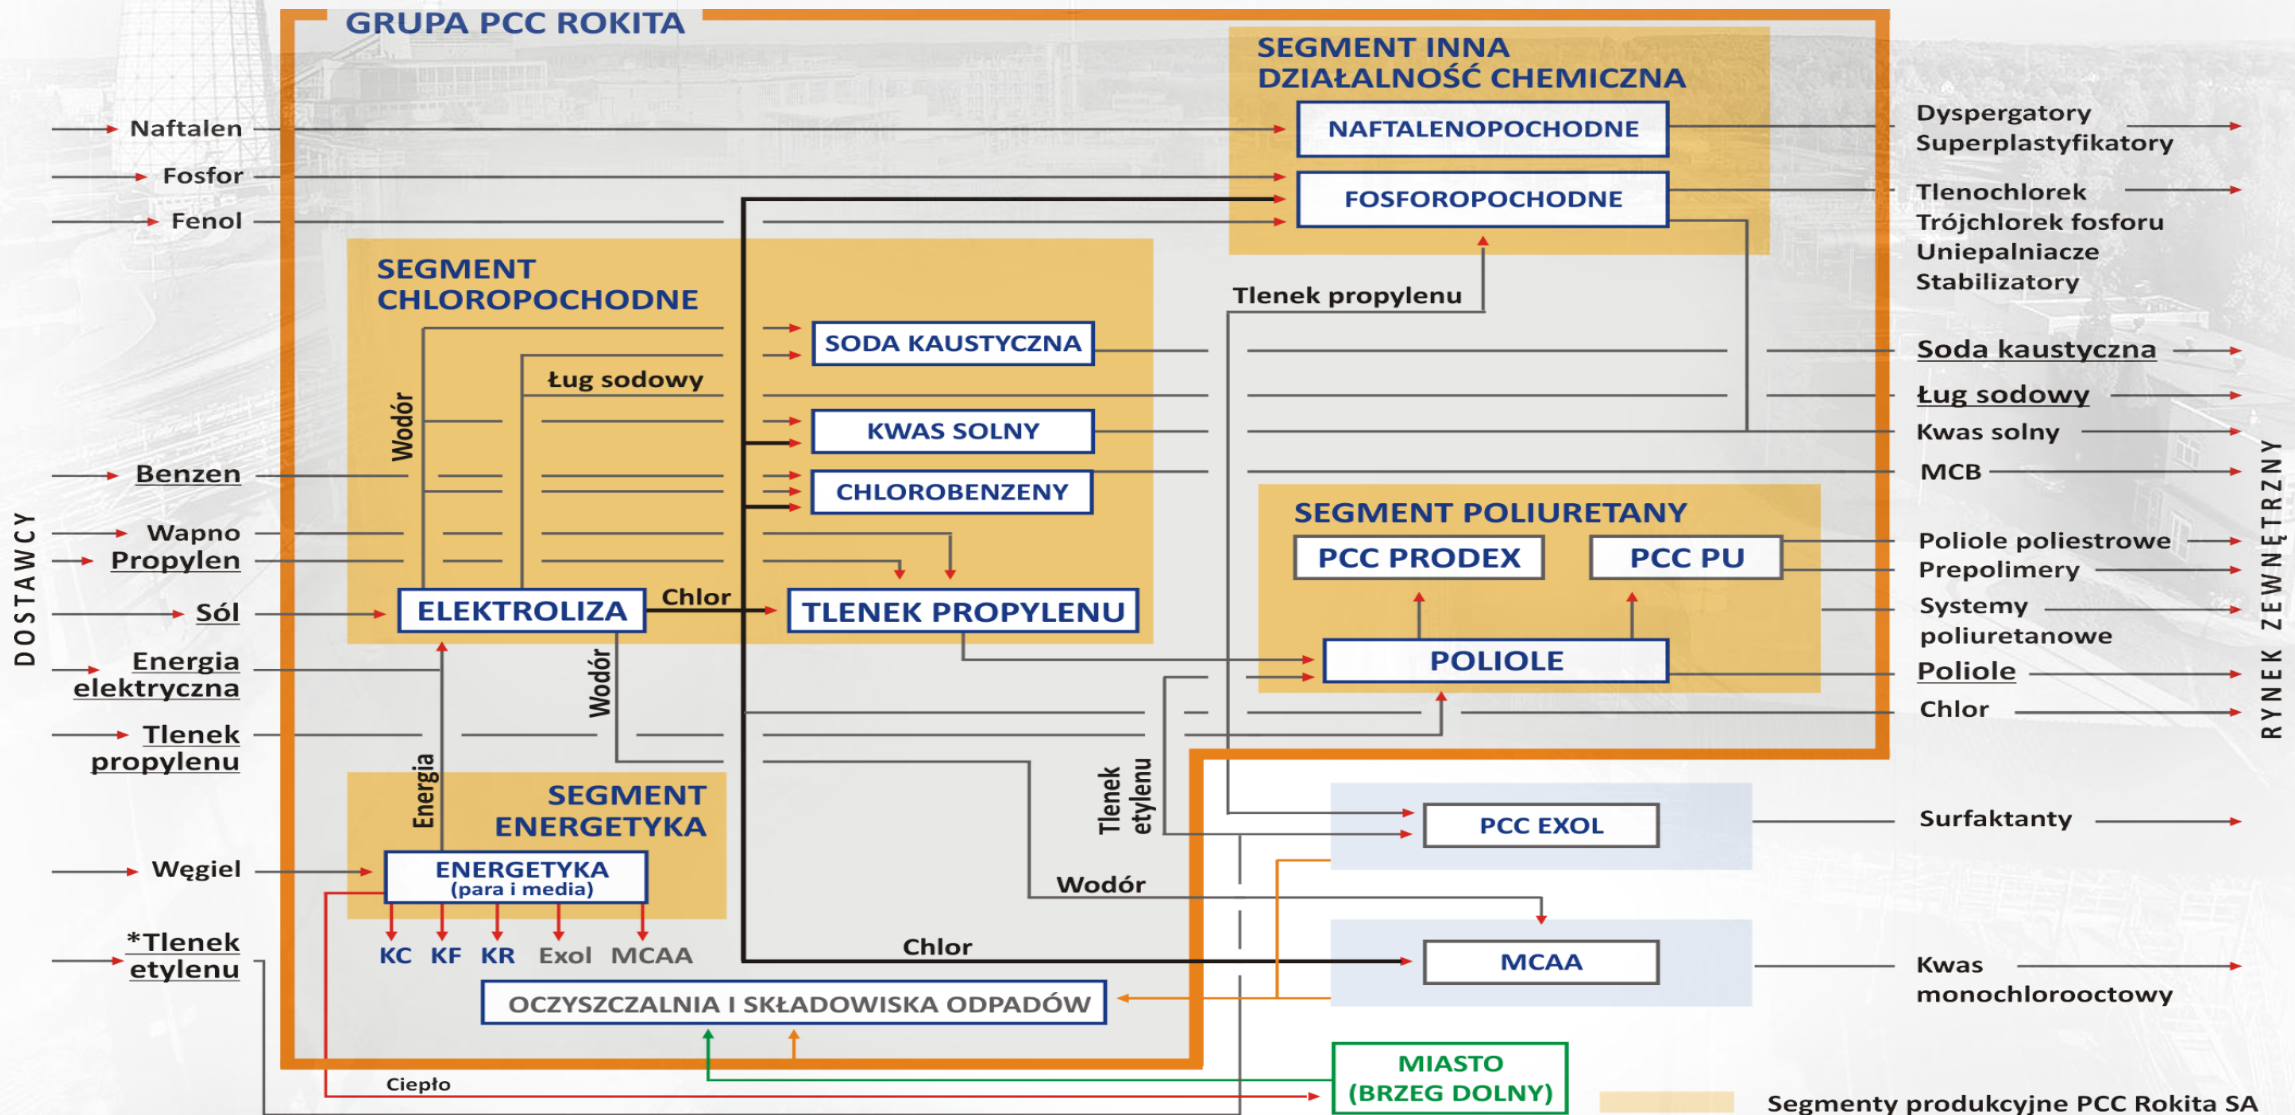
GRUPA PCC ROKITA

SEGMENT INNA DZIAŁALNOŚĆ CHEMICZNA

NAFTALENOPOCHODNE

FOSFOROPOCHODNE

Naftalen

Fosfor

Fenol

Dyspergatory
Superplastyfikatory

Tlenochlorek
Trójchlorek fosforu
Uniepalniacze
Stabilizatory

SEGMENT CHLOROPOCHODNE

Tlenek propylenu

SODA KAUSTYCZNA

Ług sodowy

Wodór

KWAS SOLNY

CHLOROBENZENY

Soda kaustyczna

Ług sodowy

Kwas solny

MCB

Benzen

Wapno

Propylen

Sól

ELEKTROLIZA

Chlor

TLENEK PROPYLENU

SEGMENT POLIURETANY

PCC PRODEX

PCC PU

POLIOLE

Poliole poliestrowe
Prepolimery
Systemy poliuretanowe
Poliole
Chlor

Energia elektryczna

Tlenek propylenu

Wodór

Energia

SEGMENT ENERGETYKA

ENERGETYKA
(para i media)

Węgiel

*Tlenek etylenu

KC KF KR Exol MCAA

Tlenek etylenu

PCC EXOL

Surfaktanty

Wodór

Chlor

MCAA

Kwas monochlorooctowy

OCZYSZCZALNIA I SKŁADOWISKA ODPADÓW

MIASTO (BRZEG DOLNY)

Ciepło

DOSTAWCY

RYNEK ZEWNĘTRZNY

Segmenty produkcyjne PCC Rokita SA